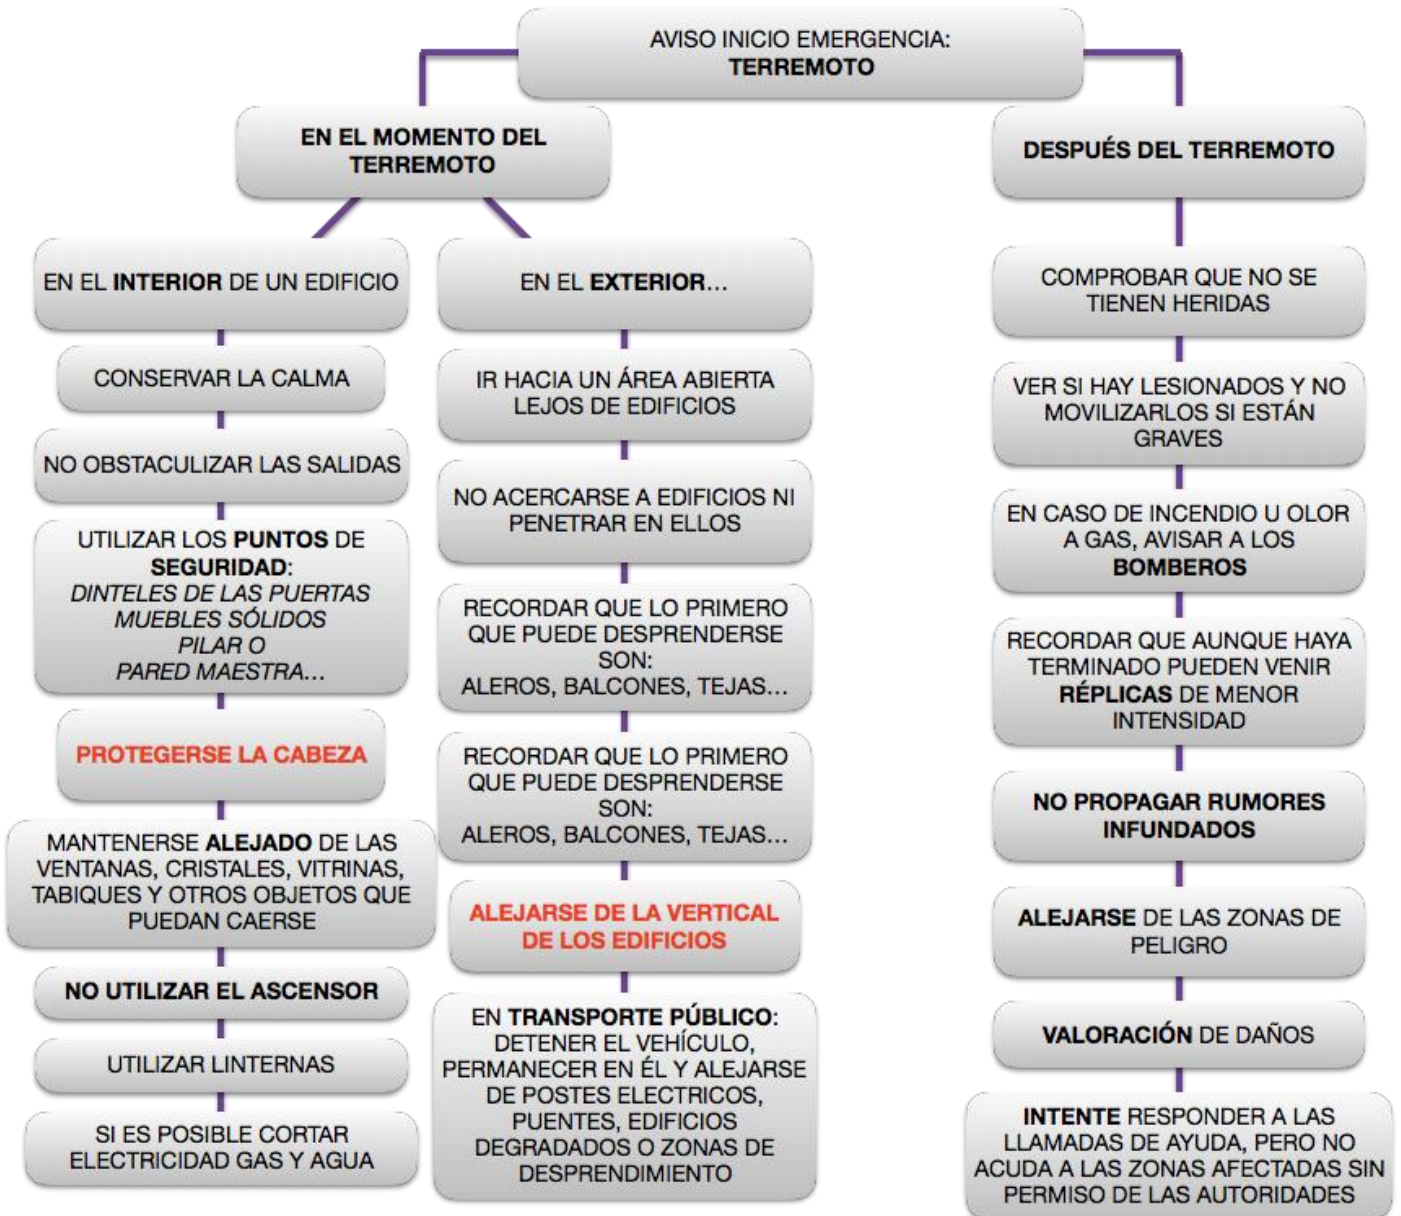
AVISO INICIO EMERGENCIA:
TERREMOTO

EN EL MOMENTO DEL TERREMOTO

EN EL INTERIOR DE UN EDIFICIO

CONSERVAR LA CALMA

NO OBSTACULIZAR LAS SALIDAS

UTILIZAR LOS PUNTOS DE SEGURIDAD:
DINTELES DE LAS PUERTAS
MUEBLES SÓLIDOS
PILAR O
PARED MAESTRA...

PROTEGERSE LA CABEZA

MANTENERSE ALEJADO DE LAS VENTANAS, CRISTALES, VITRINAS, TABIQUES Y OTROS OBJETOS QUE PUEDAN CAERSE

NO UTILIZAR EL ASCENSOR

UTILIZAR LINTERNAS

SI ES POSIBLE CORTAR ELECTRICIDAD GAS Y AGUA

EN EL EXTERIOR...

IR HACIA UN ÁREA ABIERTA LEJOS DE EDIFICIOS

NO ACERCARSE A EDIFICIOS NI PENETRAR EN ELLOS

RECORDAR QUE LO PRIMERO QUE PUEDE DESPRENDERSE SON:
ALEROS, BALCONES, TEJAS...

RECORDAR QUE LO PRIMERO QUE PUEDE DESPRENDERSE SON:
ALEROS, BALCONES, TEJAS...

ALEJARSE DE LA VERTICAL DE LOS EDIFICIOS

EN TRANSPORTE PÚBLICO:
DETENER EL VEHÍCULO, PERMANECER EN ÉL Y ALEJARSE DE POSTES ELECTRICOS, PUENTES, EDIFICIOS DEGRADADOS O ZONAS DE DESPRENDIMIENTO

DESPUÉS DEL TERREMOTO

COMPROBAR QUE NO SE TIENEN HERIDAS

VER SI HAY LESIONADOS Y NO MOVILIZARLOS SI ESTÁN GRAVES

EN CASO DE INCENDIO U OLOR A GAS, AVISAR A LOS BOMBEROS

RECORDAR QUE AUNQUE HAYA TERMINADO PUEDEN VENIR RÉPLICAS DE MENOR INTENSIDAD

NO PROPAGAR RUMORES INFUNDADOS

ALEJARSE DE LAS ZONAS DE PELIGRO

VALORACIÓN DE DAÑOS

INTENTE RESPONDER A LAS LLAMADAS DE AYUDA, PERO NO ACUDA A LAS ZONAS AFECTADAS SIN PERMISO DE LAS AUTORIDADES